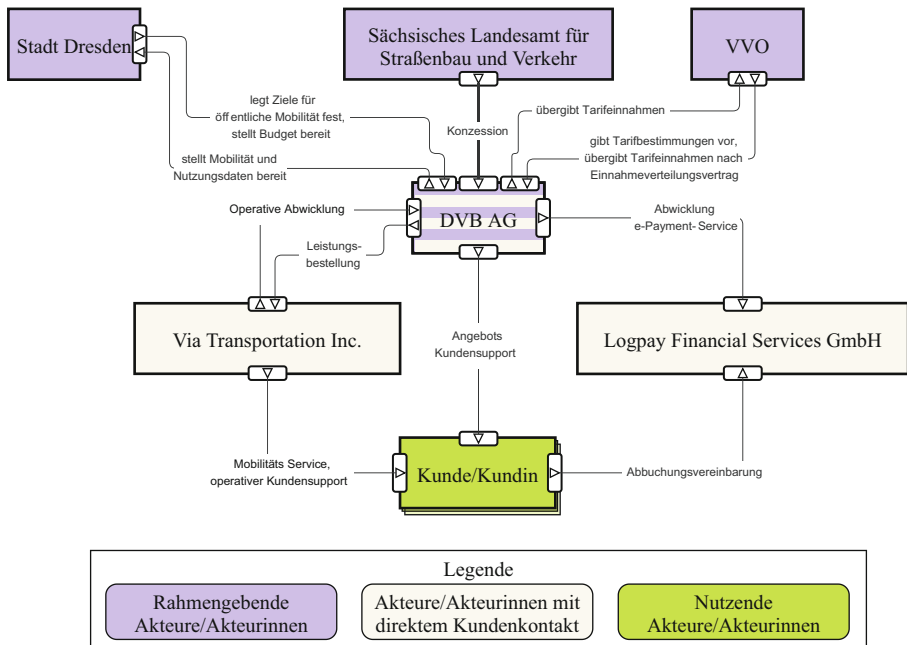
Stadt Dresden

Sächsisches Landesamt für Straßenbau und Verkehr

VVO

legt Ziele für öff entliche Mobilität fest, stellt Budget bereit

stellt Mobilität und Nutzungsdaten bereit

Konzession

übergibt Tarifeinnahmen

gibt Tarifbestimmungen vor, übergibt Tarifeinnahmen nach Einnahmeverteilungsvertrag

Operative Abwicklung

DVB AG

Abwicklung e-Payment- Service

Leistungs-bestellung

Via Transportation Inc.

Angebots Kundensupport

Logpay Financial Services GmbH

Mobilitäts Service, operativer Kundensupport

Kunde/Kundin

Abbuchungsvereinbarung

Legende

Rahmengebende Akteure/Akteurinnen

Akteure/Akteurinnen mit direktem Kundenkontakt

Nutzende Akteure/Akteurinnen